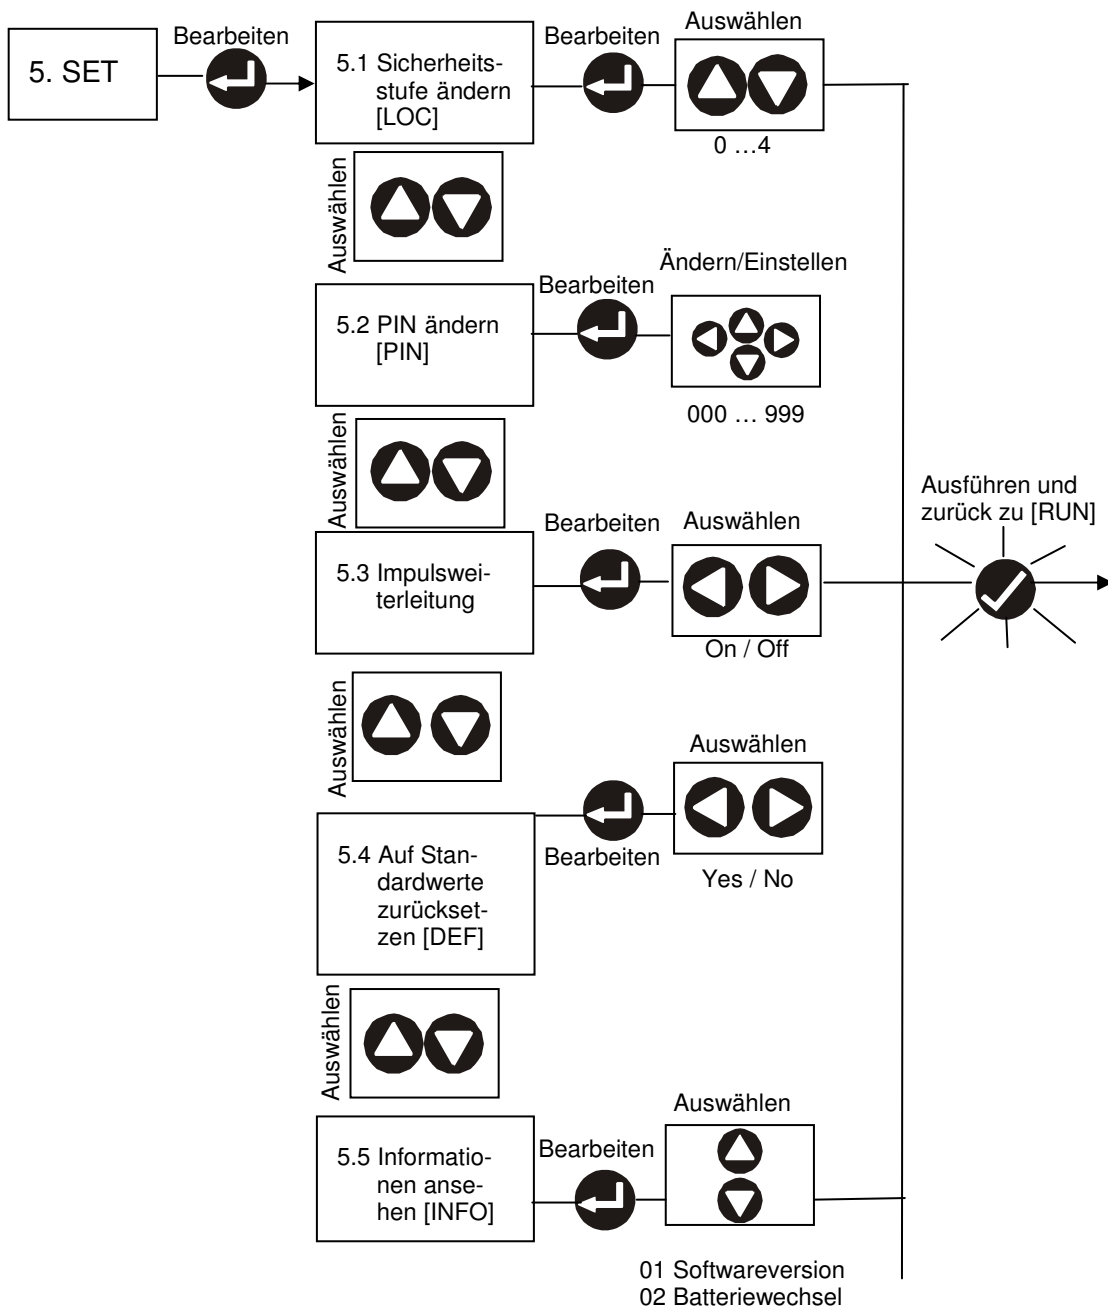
5. SET

Bearbeiten

5.1 Sicherheitsstufe ändern [LOC]

Bearbeiten

Auswählen

0 …4

Auswählen

Ändern/Einstellen

Bearbeiten

5.2 PIN ändern [PIN]

000 … 999

Auswählen

Ausführen und zurück zu [RUN]

Bearbeiten

Auswählen

5.3 Impulsweiterleitung

On / Off

Auswählen

Auswählen

5.4 Auf Standardwerte zurücksetzen [DEF]

Bearbeiten

Yes / No

Auswählen

Auswählen

5.5 Informationen ansehen [INFO]

Bearbeiten

01 Softwareversion
02 Batteriewechsel